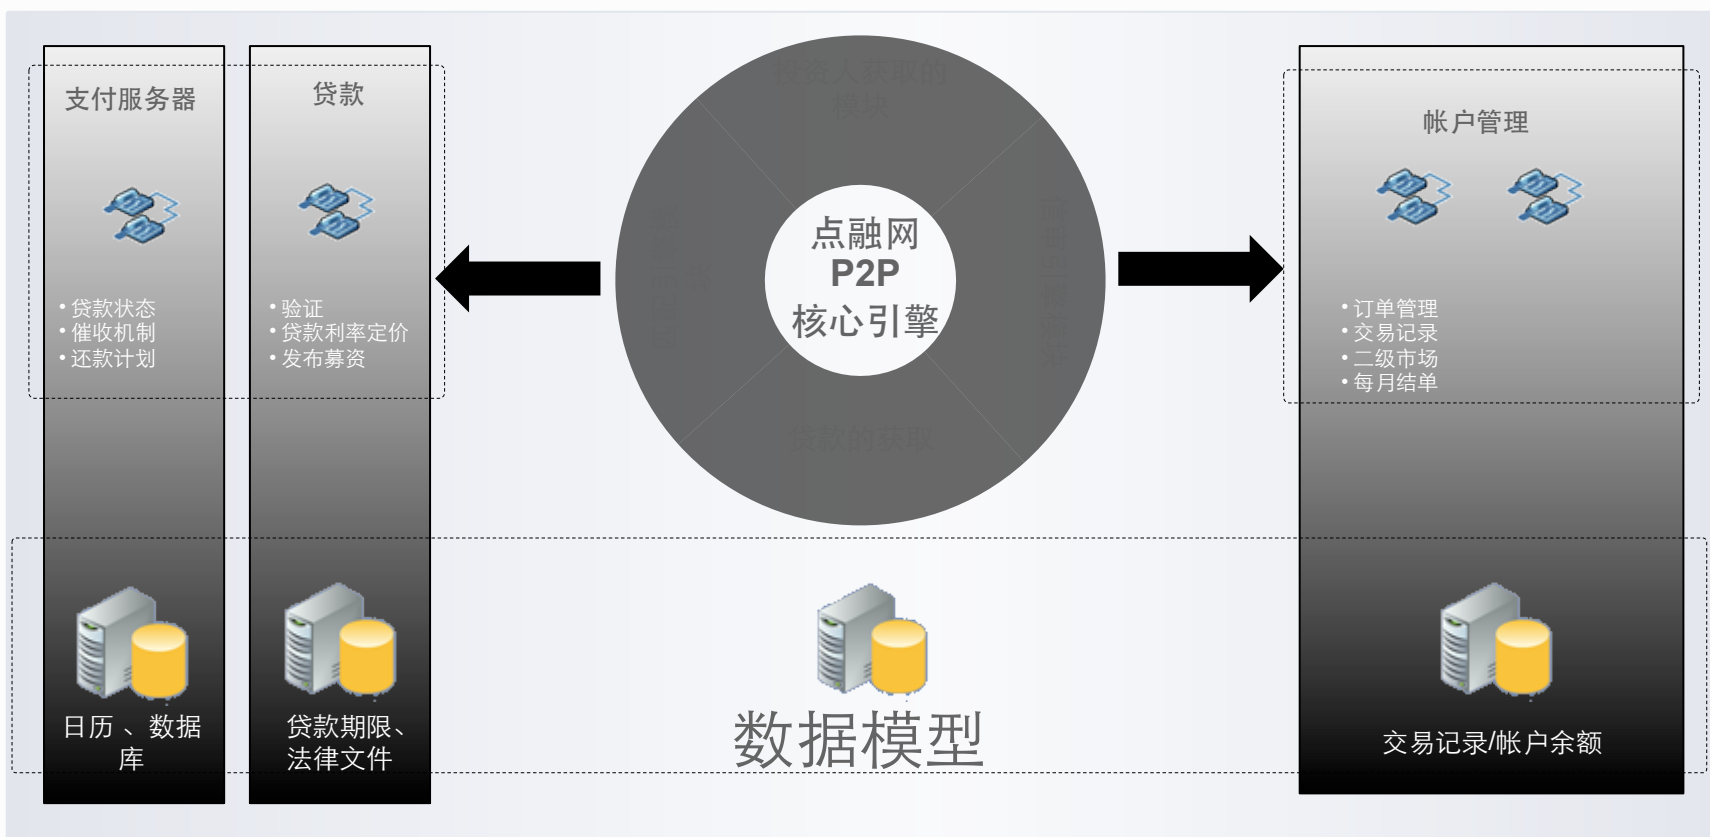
支付服务器

•贷款状态
•催收机制
•还款计划

日历 、数据库

贷款

•验证
•贷款利率定价
•发布募资

贷款期限、法律文件

投资人获取的模块

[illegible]

点融网
P2P
核心引擎

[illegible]

贷款的获取

帐户管理

•订单管理
•交易记录
•二级市场
•每月结单

交易记录/帐户余额

数据模型